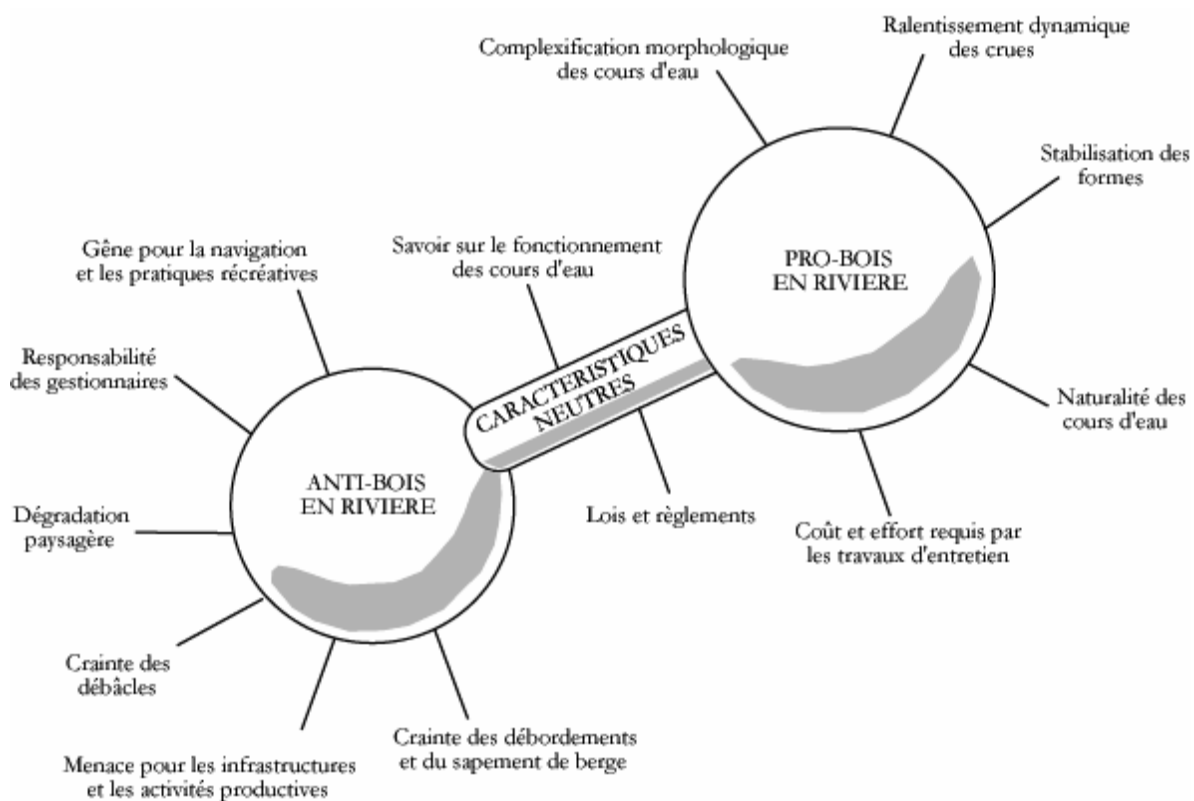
Complexification morphologique des cours d'eau

Ralentissement dynamique des crues

Stabilisation des formes

Gêne pour la navigation et les pratiques récréatives

Savoir sur le fonctionnement des cours d'eau

PRO-BOIS EN RIVIERE

Responsabilité des gestionnaires

CARACTERISTIQUES NEUTRES

Naturalité des cours d'eau

ANTI-BOIS EN RIVIERE

Dégradation paysagère

Lois et règlements

Coût et effort requis par les travaux d'entretien

Crainte des débâcles

Menace pour les infrastructures et les activités productives

Crainte des débordements et du sapement de berge